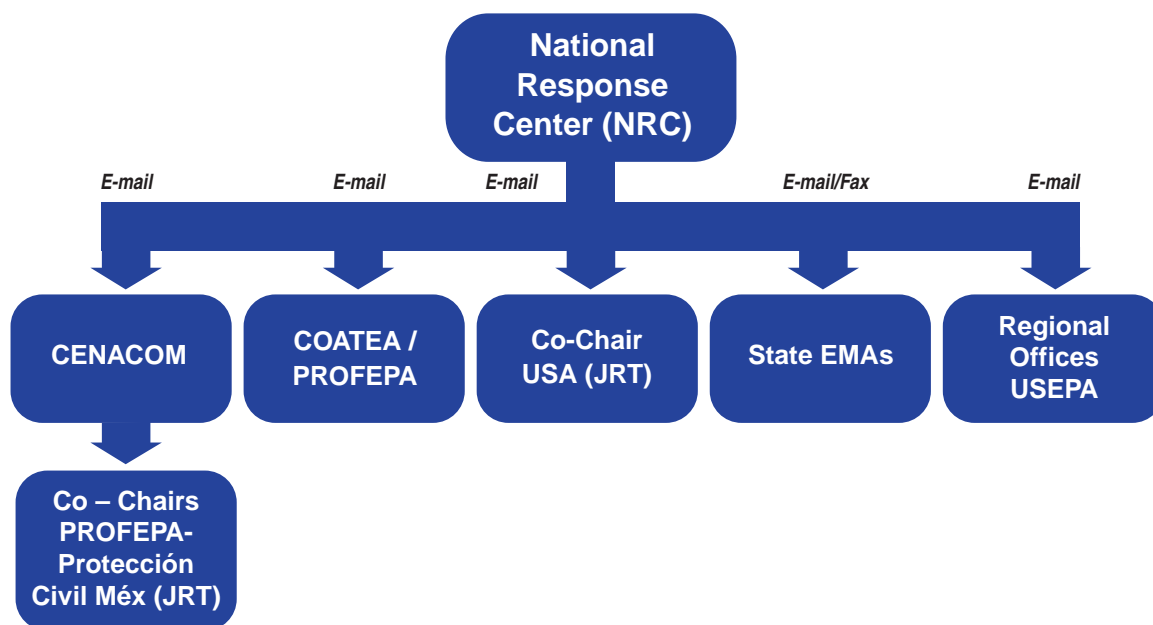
National Response Center (NRC)

E-mail

E-mail

E-mail

E-mail/Fax

E-mail

CENACOM

COATEA / PROFEPA

Co-Chair USA (JRT)

State EMAs

Regional Offices USEPA

Co – Chairs PROFEPA-Protección Civil Méx (JRT)